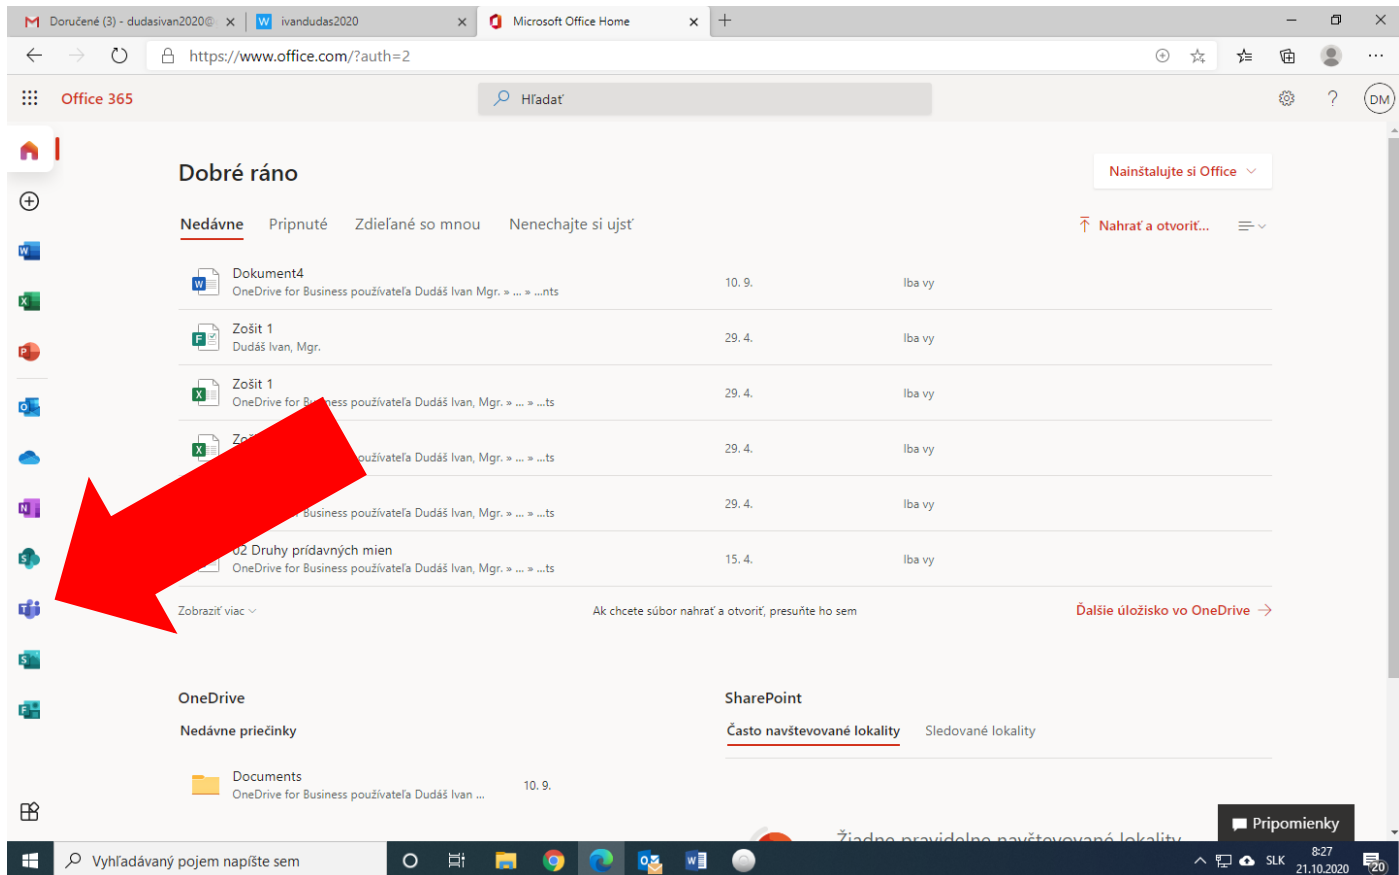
Doručené (3) - dudasivan2020@ ×
ivandudas2020 ×
Microsoft Office Home ×
+

https://www.office.com/?auth=2

Office 365

Hľadať

DM

Dobré ráno

Nainštalujte si Office

Nedávne   Pripnuté   Zdieľané so mnou   Nenechajte si ujsť

Nahrať a otvoriť...

| | | |
|---|---|---|
| Dokument4 OneDrive for Business používateľa Dudáš Ivan Mgr. » ... » ...nts | 10. 9. | Iba vy |
| Zošit 1 Dudáš Ivan, Mgr. | 29. 4. | Iba vy |
| Zošit 1 OneDrive for B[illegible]ness používateľa Dudáš Ivan, Mgr. » ... » ...ts | 29. 4. | Iba vy |
| Zo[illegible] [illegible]používateľa Dudáš Ivan, Mgr. » ... » ...ts | 29. 4. | Iba vy |
| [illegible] Business používateľa Dudáš Ivan, Mgr. » ... » ...ts | 29. 4. | Iba vy |
| 02 Druhy prídavných mien OneDrive for Business používateľa Dudáš Ivan, Mgr. » ... » ...ts | 15. 4. | Iba vy |

Zobraziť viac

Ak chcete súbor nahrať a otvoriť, presuňte ho sem

Ďalšie úložisko vo OneDrive →

OneDrive

Nedávne priečinky

Documents
OneDrive for Business používateľa Dudáš Ivan ...
10. 9.

SharePoint

Často navštevované lokality   Sledované lokality

Žiadne pravidelne navštevované lokality

Pripomienky

Vyhľadávaný pojem napíšte sem

SLK
8:27
21.10.2020
20